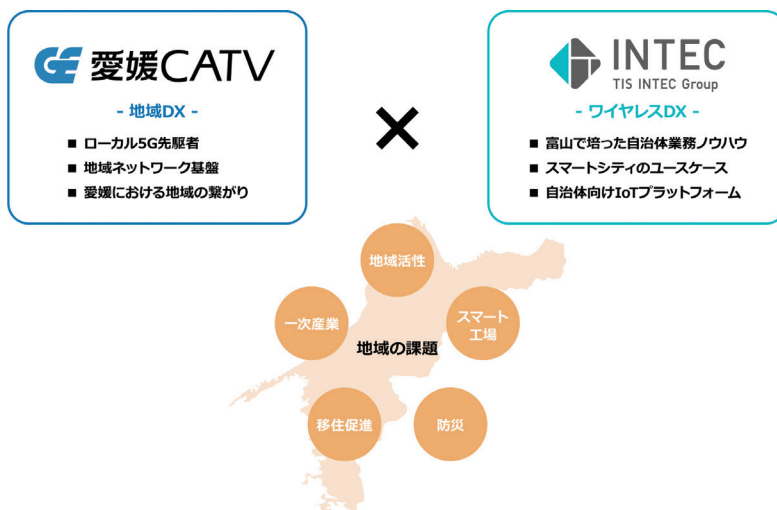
愛媛CATV

- 地域DX -

■ ローカル5G先駆者
■ 地域ネットワーク基盤
■ 愛媛における地域の繋がり

×

INTEC
TIS INTEC Group

- ワイヤレスDX -

■ 富山で培った自治体業務ノウハウ
■ スマートシティのユースケース
■ 自治体向けIoTプラットフォーム

地域活性

一次産業

スマート工場

地域の課題

移住促進

防災